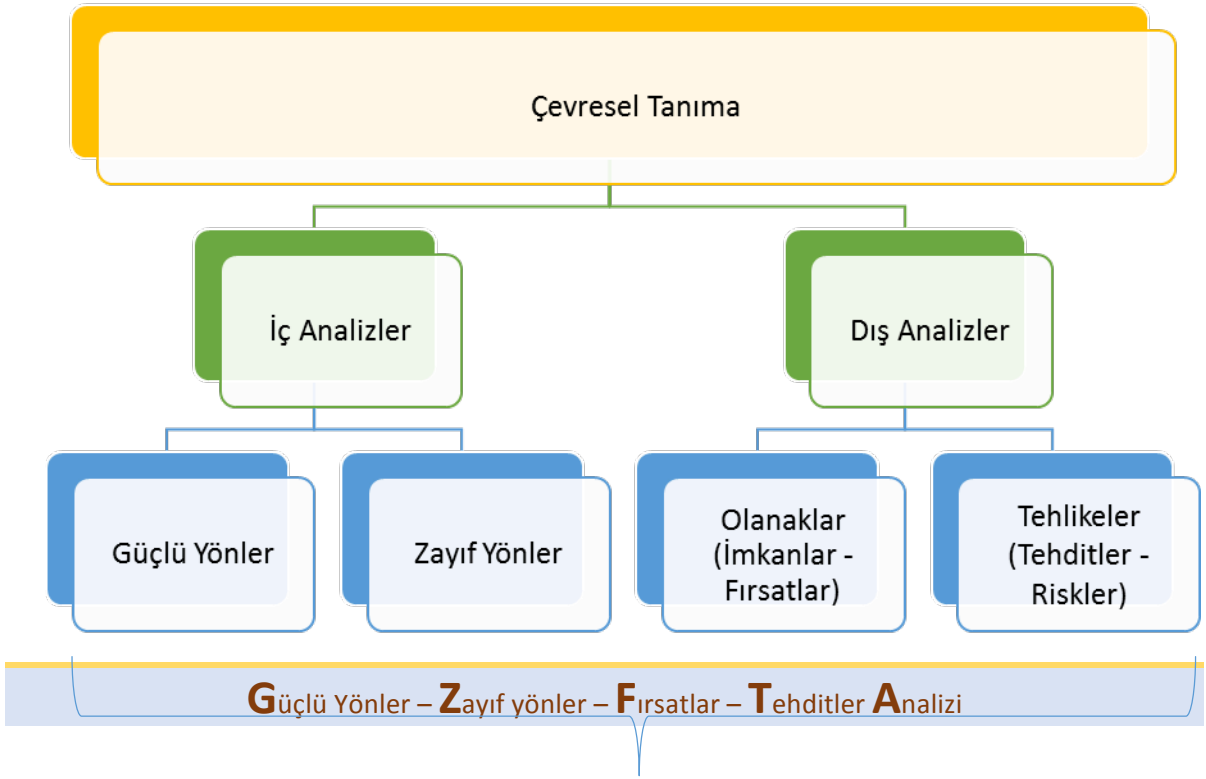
Çevresel Tanıma

İç Analizler

Dış Analizler

Güçlü Yönler

Zayıf Yönler

Olanaklar (İmkanlar - Fırsatlar)

Tehlikeler (Tehditler - Riskler)

Güçlü Yönler – Zayıf yönler – Fırsatlar – Tehditler Analizi